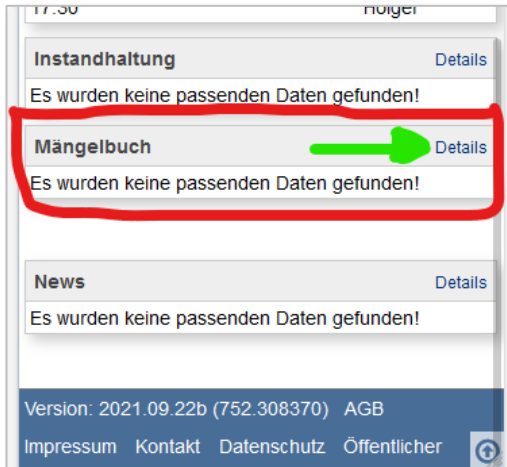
17:30 Holger

Instandhaltung
Details
Es wurden keine passenden Daten gefunden!

Mängelbuch
Details
Es wurden keine passenden Daten gefunden!

News
Details
Es wurden keine passenden Daten gefunden!

Version: 2021.09.22b (752.308370) AGB
Impressum Kontakt Datenschutz Öffentlicher